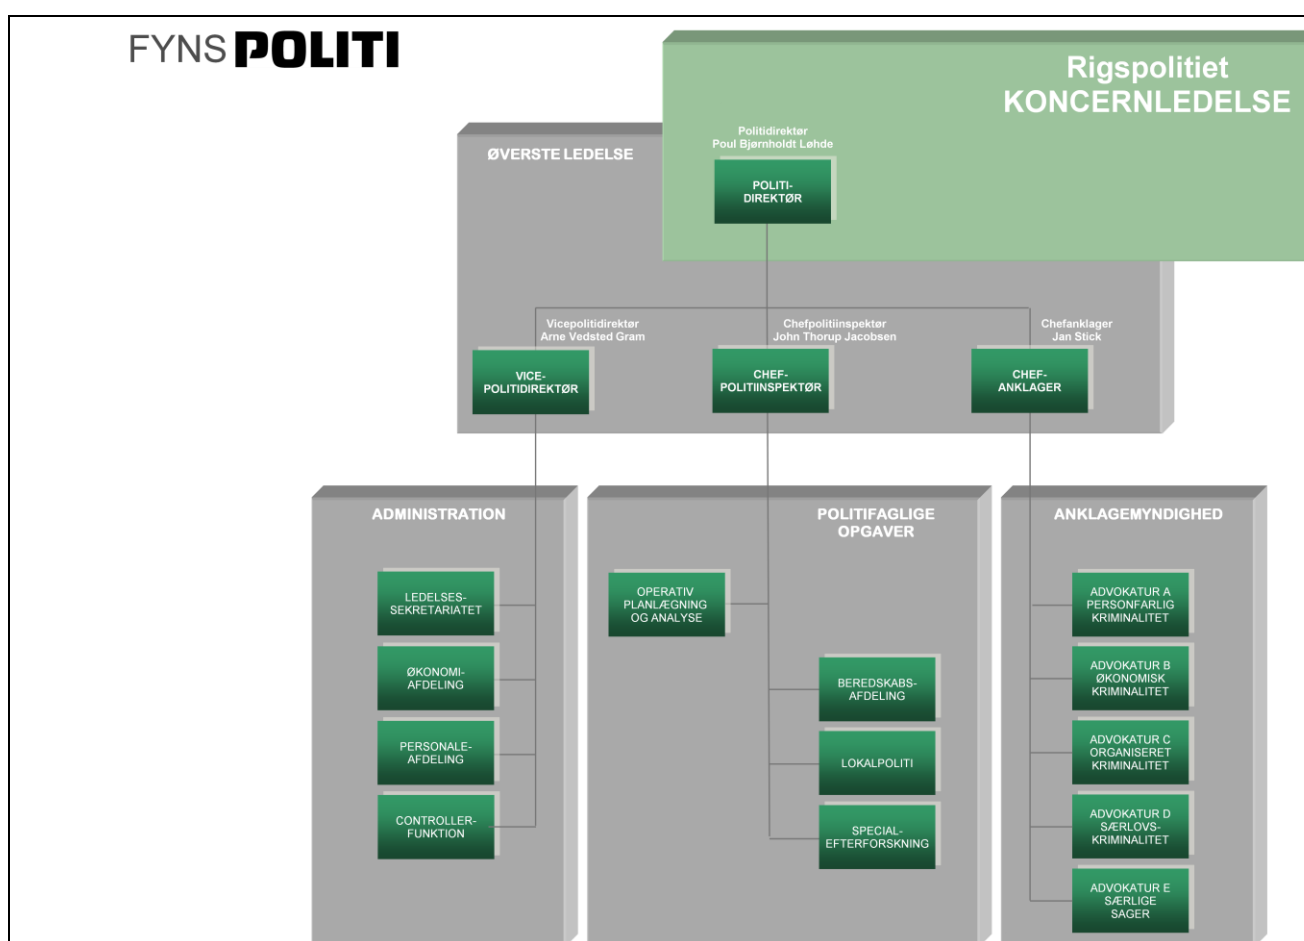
FYNS POLITI

Rigspolitiet
KONCERNLEDELSE

ØVERSTE LEDELSE

Politidirektør
Poul Bjørnholdt Løhde

POLITIDIREKTØR

Vicepolitidirektør
Arne Vedsted Gram

VICEPOLITIDIREKTØR

Chefpolitiinspektør
John Thorup Jacobsen

CHEFPOLITIINSPEKTØR

Chefanklager
Jan Stick

CHEFANKLAGER

ADMINISTRATION

LEDELSESSEKRETARIATET

ØKONOMIAFDELING

PERSONALEAFDELING

CONTROLLERFUNKTION

POLITIFAGLIGE OPGAVER

OPERATIV PLANLÆGNING OG ANALYSE

BEREDSKABSAFDELING

LOKALPOLITI

SPECIALEFTERFORSKNING

ANKLAGEMYNDIGHED

ADVOKATUR A PERSONFARLIG KRIMINALITET

ADVOKATUR B ØKONOMISK KRIMINALITET

ADVOKATUR C ORGANISERET KRIMINALITET

ADVOKATUR D SÆRLOVSKRIMINALITET

ADVOKATUR E SÆRLIGE SAGER